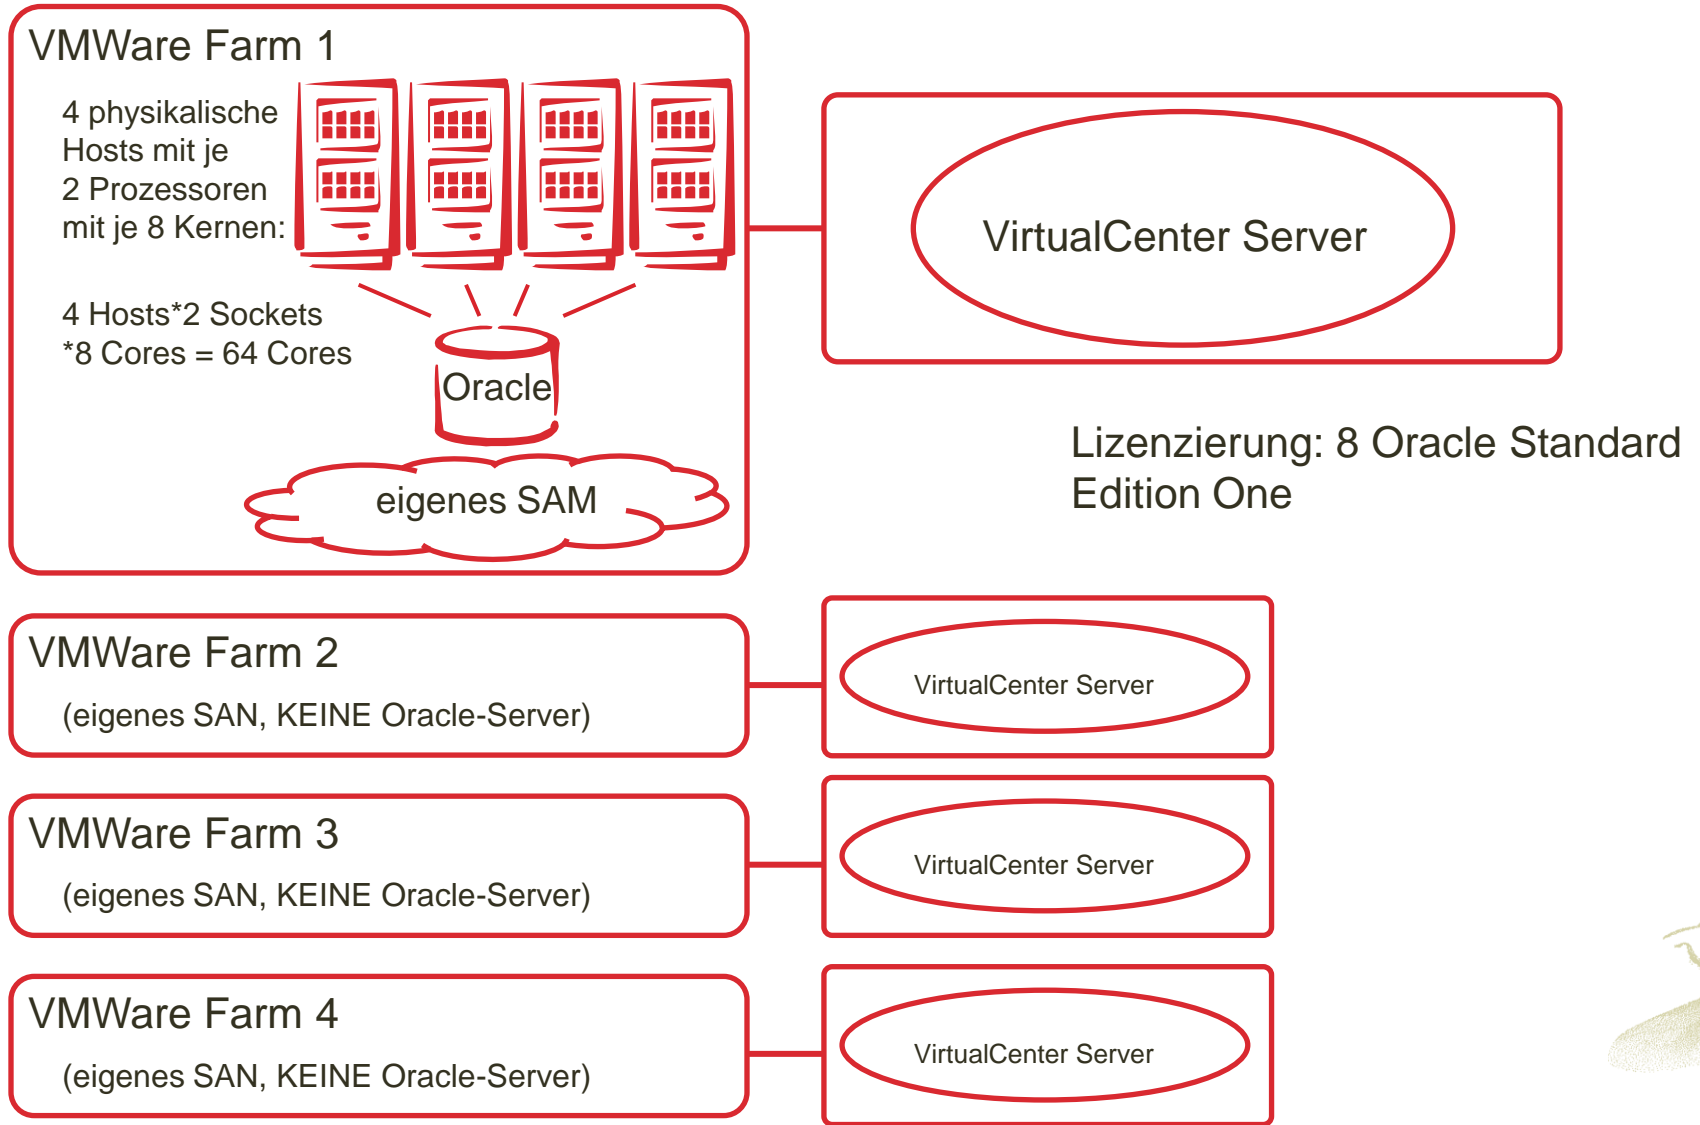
VMWare Farm 1

4 physikalische Hosts mit je 2 Prozessoren mit je 8 Kernen:

4 Hosts*2 Sockets *8 Cores = 64 Cores

Oracle

eigenes SAM

VirtualCenter Server

Lizenzierung: 8 Oracle Standard Edition One

VMWare Farm 2

(eigenes SAN, KEINE Oracle-Server)

VirtualCenter Server

VMWare Farm 3

(eigenes SAN, KEINE Oracle-Server)

VirtualCenter Server

VMWare Farm 4

(eigenes SAN, KEINE Oracle-Server)

VirtualCenter Server